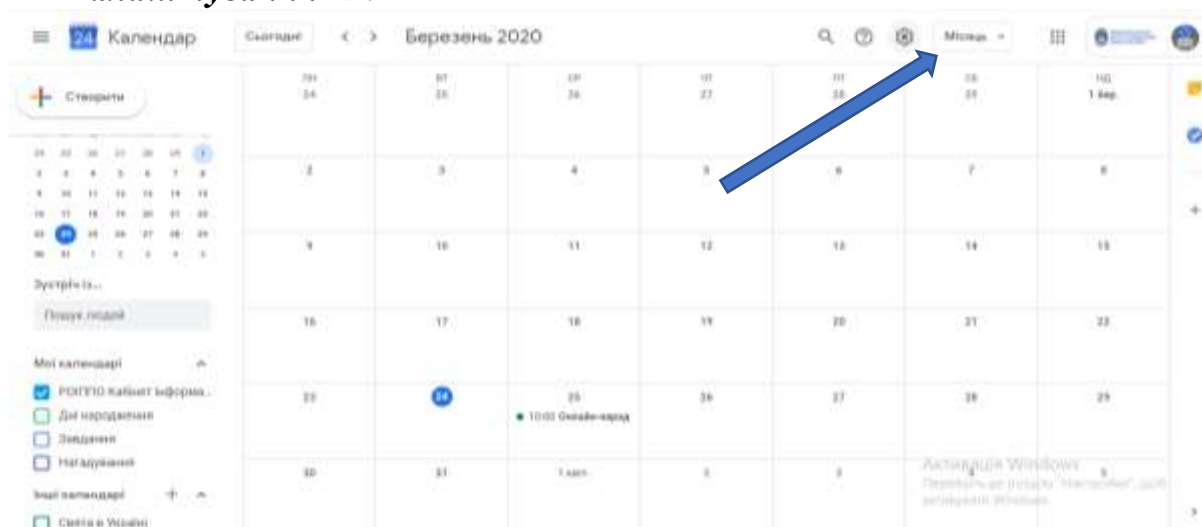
24 Календар Сьогодні < > Березень 2020

Місяць

+ Створити

| ПН 24 | ВТ 25 | СР 26 | ЧТ 27 | ПТ 28 | СБ 29 | НД 1 бер. |
|---|---|---|---|---|---|---|
| 2 | 3 | 4 | 5 | 6 | 7 | 8 |
| 9 | 10 | 11 | 12 | 13 | 14 | 15 |
| 16 | 17 | 18 | 19 | 20 | 21 | 22 |
| 23 | 24 | 25 • 10:00 Онлайн-нарада | 26 | 27 | 28 | 29 |
| 30 | 31 | 1 квіт. | 2 | 3 | 4 | 5 |

Зустрічі із...

Пошук людей

Мої календарі

РОІППО Кабінет інформа...

Дні народження

Завдання

Нагадування

Інші календарі

Свята в Україні

Активація Windows
Перейдіть до розділу "Настройки", щоб активувати Windows.